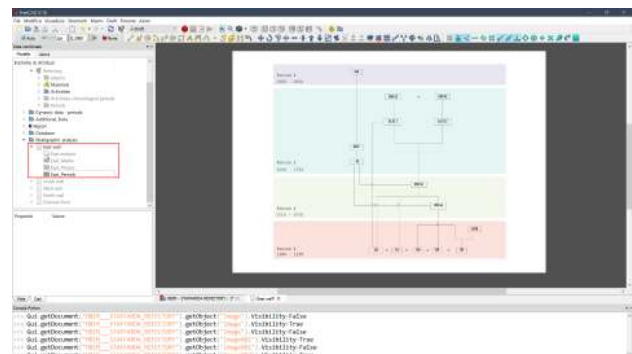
File Modifica Visualizza Strumenti Macro Draft Finestra Aiuto

Periodo 1
Periodo 2
Periodo 3
Periodo 4

>>> Gui.getDocument( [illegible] ).getObject( 'Image' ).Visibility=False
>>> Gui.getDocument( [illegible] ).getObject( 'Image' ).Visibility=True
>>> Gui.getDocument( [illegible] ).getObject( 'Image' ).Visibility=False
>>> Gui.getDocument( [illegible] ).getObject( 'Image001' ).Visibility=True
>>> Gui.getDocument( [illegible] ).getObject( 'Image001' ).Visibility=False